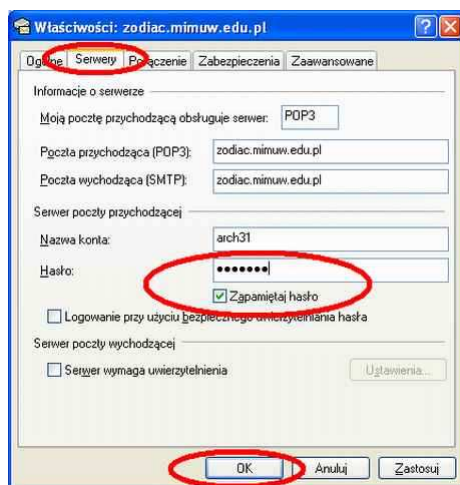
Właściwości: zodiac.mimuw.edu.pl

Ogólne | Serwery | Połączenie | Zabezpieczenia | Zaawansowane

Informacje o serwerze

Moją pocztę przychodzącą obsługuje serwer: POP3

Poczta przychodząca (POP3): zodiac.mimuw.edu.pl

Poczta wychodząca (SMTP): zodiac.mimuw.edu.pl

Serwer poczty przychodzącej

Nazwa konta: arch31

Hasło: •••••••

Zapamiętaj hasło

Logowanie przy użyciu bezpiecznego uwierzytelniania hasła

Serwer poczty wychodzącej

Serwer wymaga uwierzytelnienia

Ustawienia...

OK | Anuluj | Zastosuj